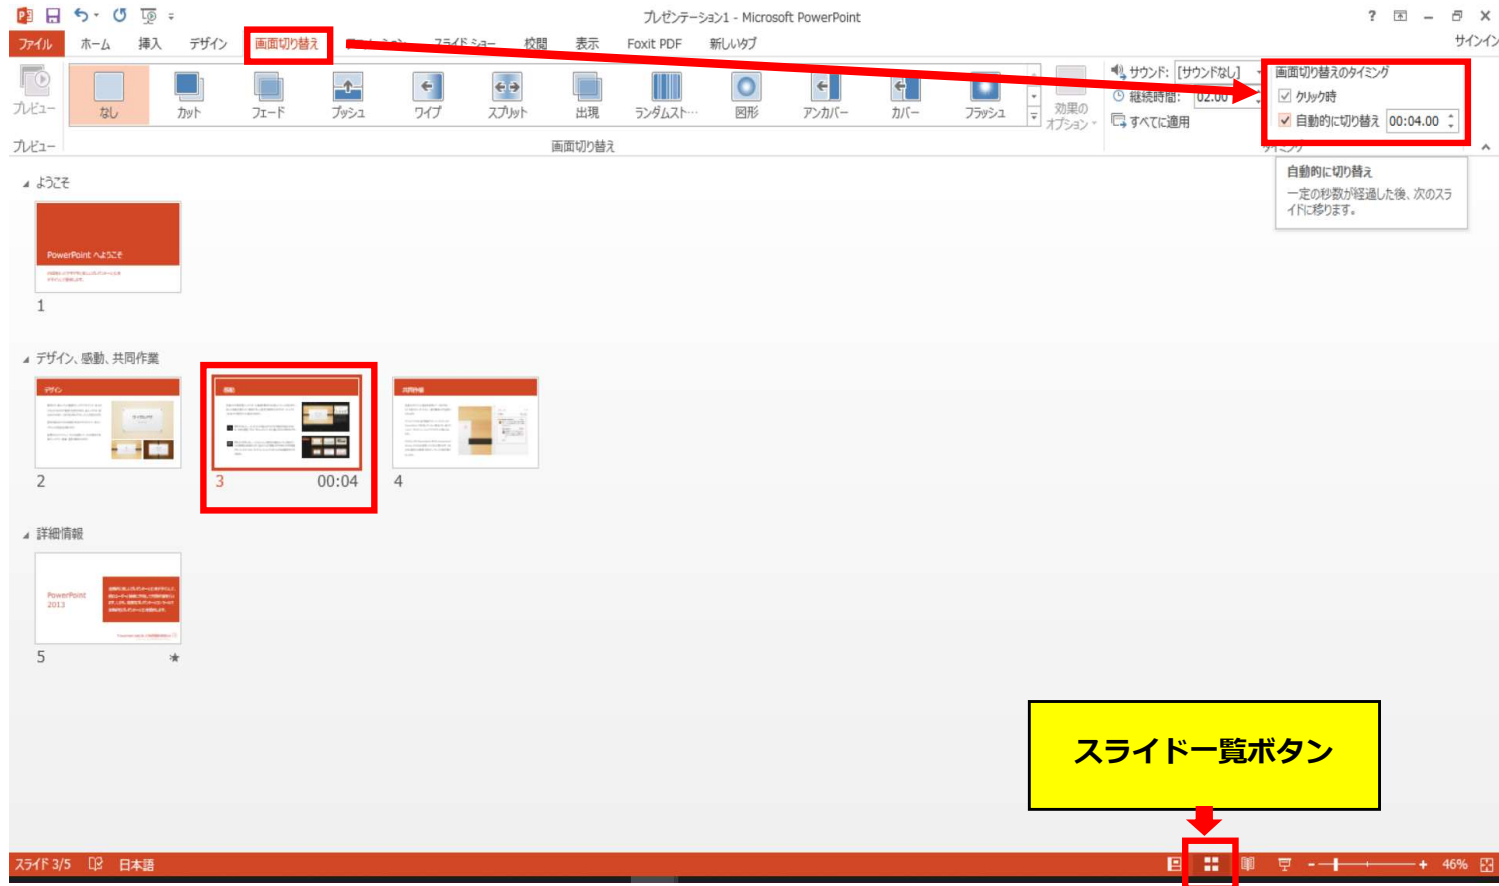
プレゼンテーション1 - Microsoft PowerPoint

? ー ✕

ファイル ホーム 挿入 デザイン 画面切り替え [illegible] スライド ショー 校閲 表示 Foxit PDF 新しいタブ サインイン

プレビュー

なし カット フェード プッシュ ワイプ スプリット 出現 ランダムスト… 図形 アンカバー カバー フラッシュ

効果の オプション

サウンド: [サウンドなし]
継続時間: 02.00
すべてに適用

画面切り替えのタイミング
クリック時
自動的に切り替え 00:04.00

プレビュー 画面切り替え タイミング

自動的に切り替え
一定の秒数が経過した後、次のスライドに移ります。

ようこそ

PowerPoint へようこそ

1

デザイン、感動、共同作業

2

3 00:04

4

詳細情報

PowerPoint 2013

5

スライド一覧ボタン

スライド 3/5 日本語 46%